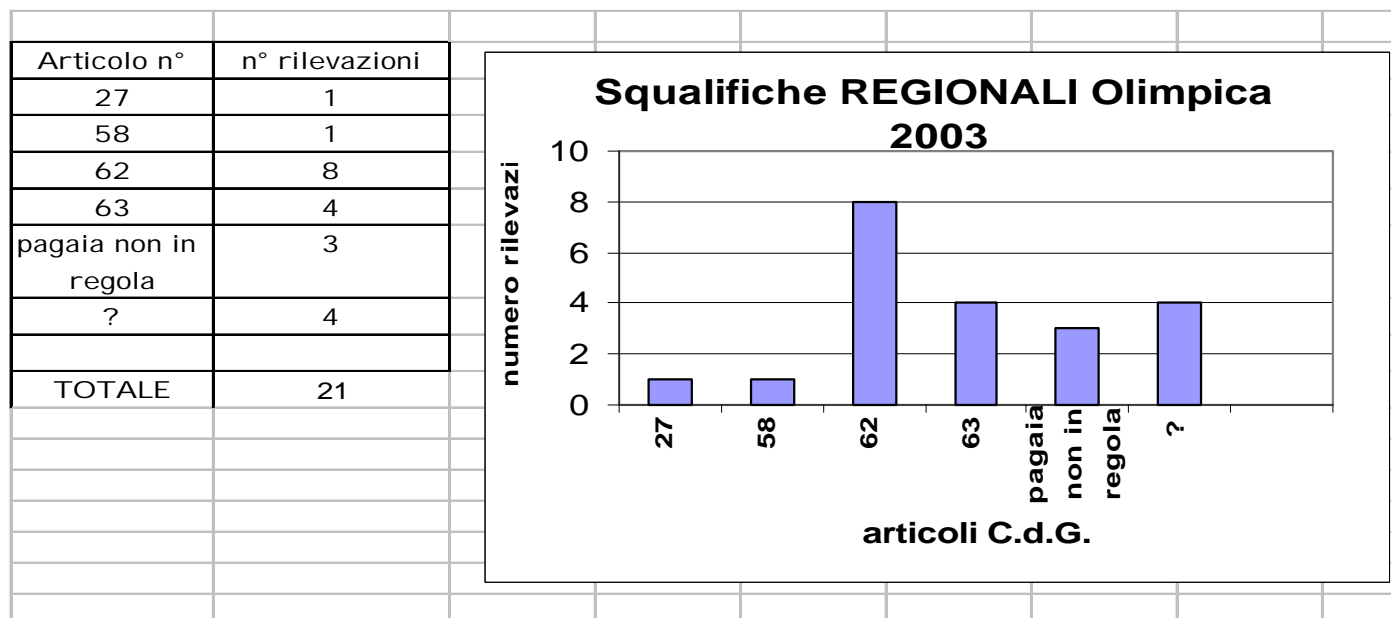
| Articolo n° | n° rilevazioni |
|---|---|
| 27 | 1 |
| 58 | 1 |
| 62 | 8 |
| 63 | 4 |
| pagaia non in regola | 3 |
| ? | 4 |
| | |
| TOTALE | 21 |

Squalifiche REGIONALI Olimpica 2003

numero rilevazi

10
8
6
4
2
0

27
58
62
63
pagaia non in regola
?

articoli C.d.G.